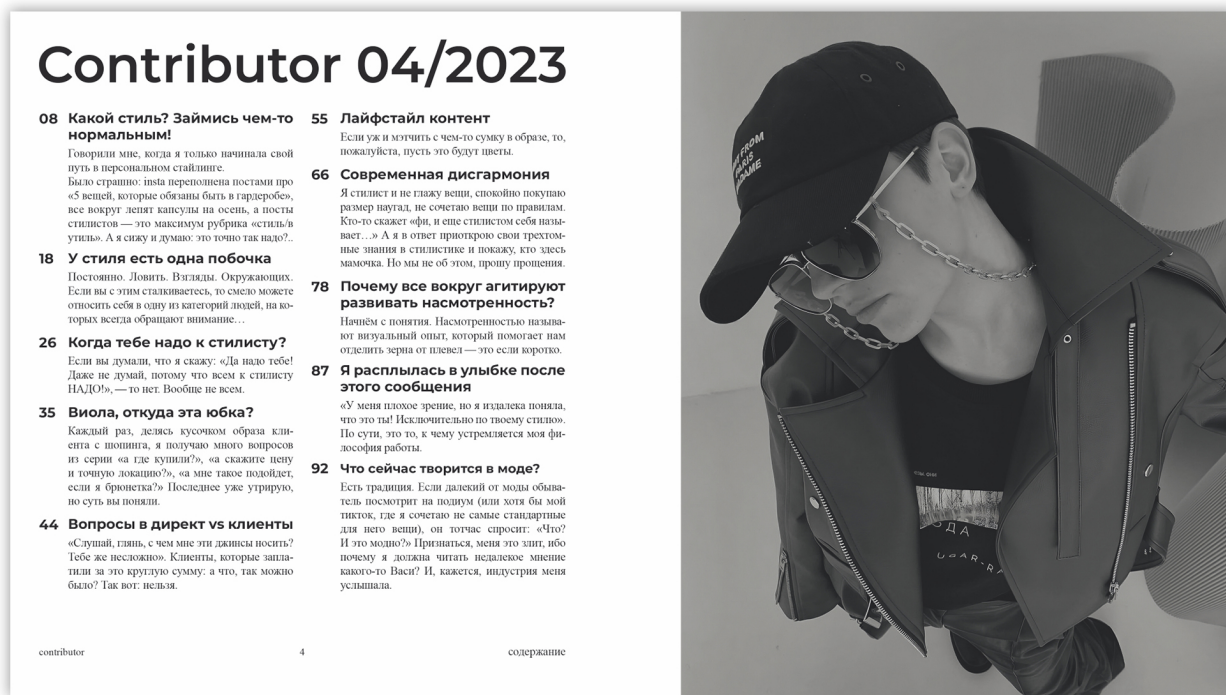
Contributor 04/2023

08 Какой стиль? Займись чем-то нормальным!

Говорили мне, когда я только начинала свой путь в персональном стайлинге.
Было страшно: insta переполнена постами про «5 вещей, которые обязаны быть в гардеробе», все вокруг лепят капсулы на осень, а посты стилистов — это максимум рубрика «стиль/в утиль». А я сижу и думаю: это точно так надо?..

18 У стиля есть одна побочка

Постоянно. Ловить. Взгляды. Окружающих. Если вы с этим сталкиваетесь, то смело можете относить себя в одну из категорий людей, на которых всегда обращают внимание…

26 Когда тебе надо к стилисту?

Если вы думали, что я скажу: «Да надо тебе! Даже не думай, потому что всем к стилисту НАДО!», — то нет. Вообще не всем.

35 Виола, откуда эта юбка?

Каждый раз, делясь кусочком образа клиента с шопинга, я получаю много вопросов из серии «а где купили?», «а скажите цену и точную локацию?», «а мне такое подойдет, если я брюнетка?» Последнее уже утрирую, но суть вы поняли.

44 Вопросы в директ vs клиенты

«Слушай, глянь, с чем мне эти джинсы носить? Тебе же несложно». Клиенты, которые заплатили за это круглую сумму: а что, так можно было? Так вот: нельзя.

55 Лайфстайл контент

Если уж и мэтчить с чем-то сумку в образе, то, пожалуйста, пусть это будут цветы.

66 Современная дисгармония

Я стилист и не глажу вещи, спокойно покупаю размер наугад, не сочетаю вещи по правилам. Кто-то скажет «фи, и еще стилистом себя называет…» А я в ответ приоткрою свои трехтомные знания в стилистике и покажу, кто здесь мамочка. Но мы не об этом, прошу прощения.

78 Почему все вокруг агитируют развивать насмотренность?

Начнём с понятия. Насмотренностью называют визуальный опыт, который помогает нам отделить зерна от плевел — это если коротко.

87 Я расплылась в улыбке после этого сообщения

«У меня плохое зрение, но я издалека поняла, что это ты! Исключительно по твоему стилю». По сути, это то, к чему устремляется моя философия работы.

92 Что сейчас творится в моде?

Есть традиция. Если далекий от моды обыватель посмотрит на подиум (или хотя бы мой тикток, где я сочетаю не самые стандартные для него вещи), он тотчас спросит: «Что? И это модно?» Признаться, меня это злит, ибо почему я должна читать недалекое мнение какого-то Васи? И, кажется, индустрия меня услышала.

contributor 4 содержание

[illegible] FROM PARIS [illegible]AME